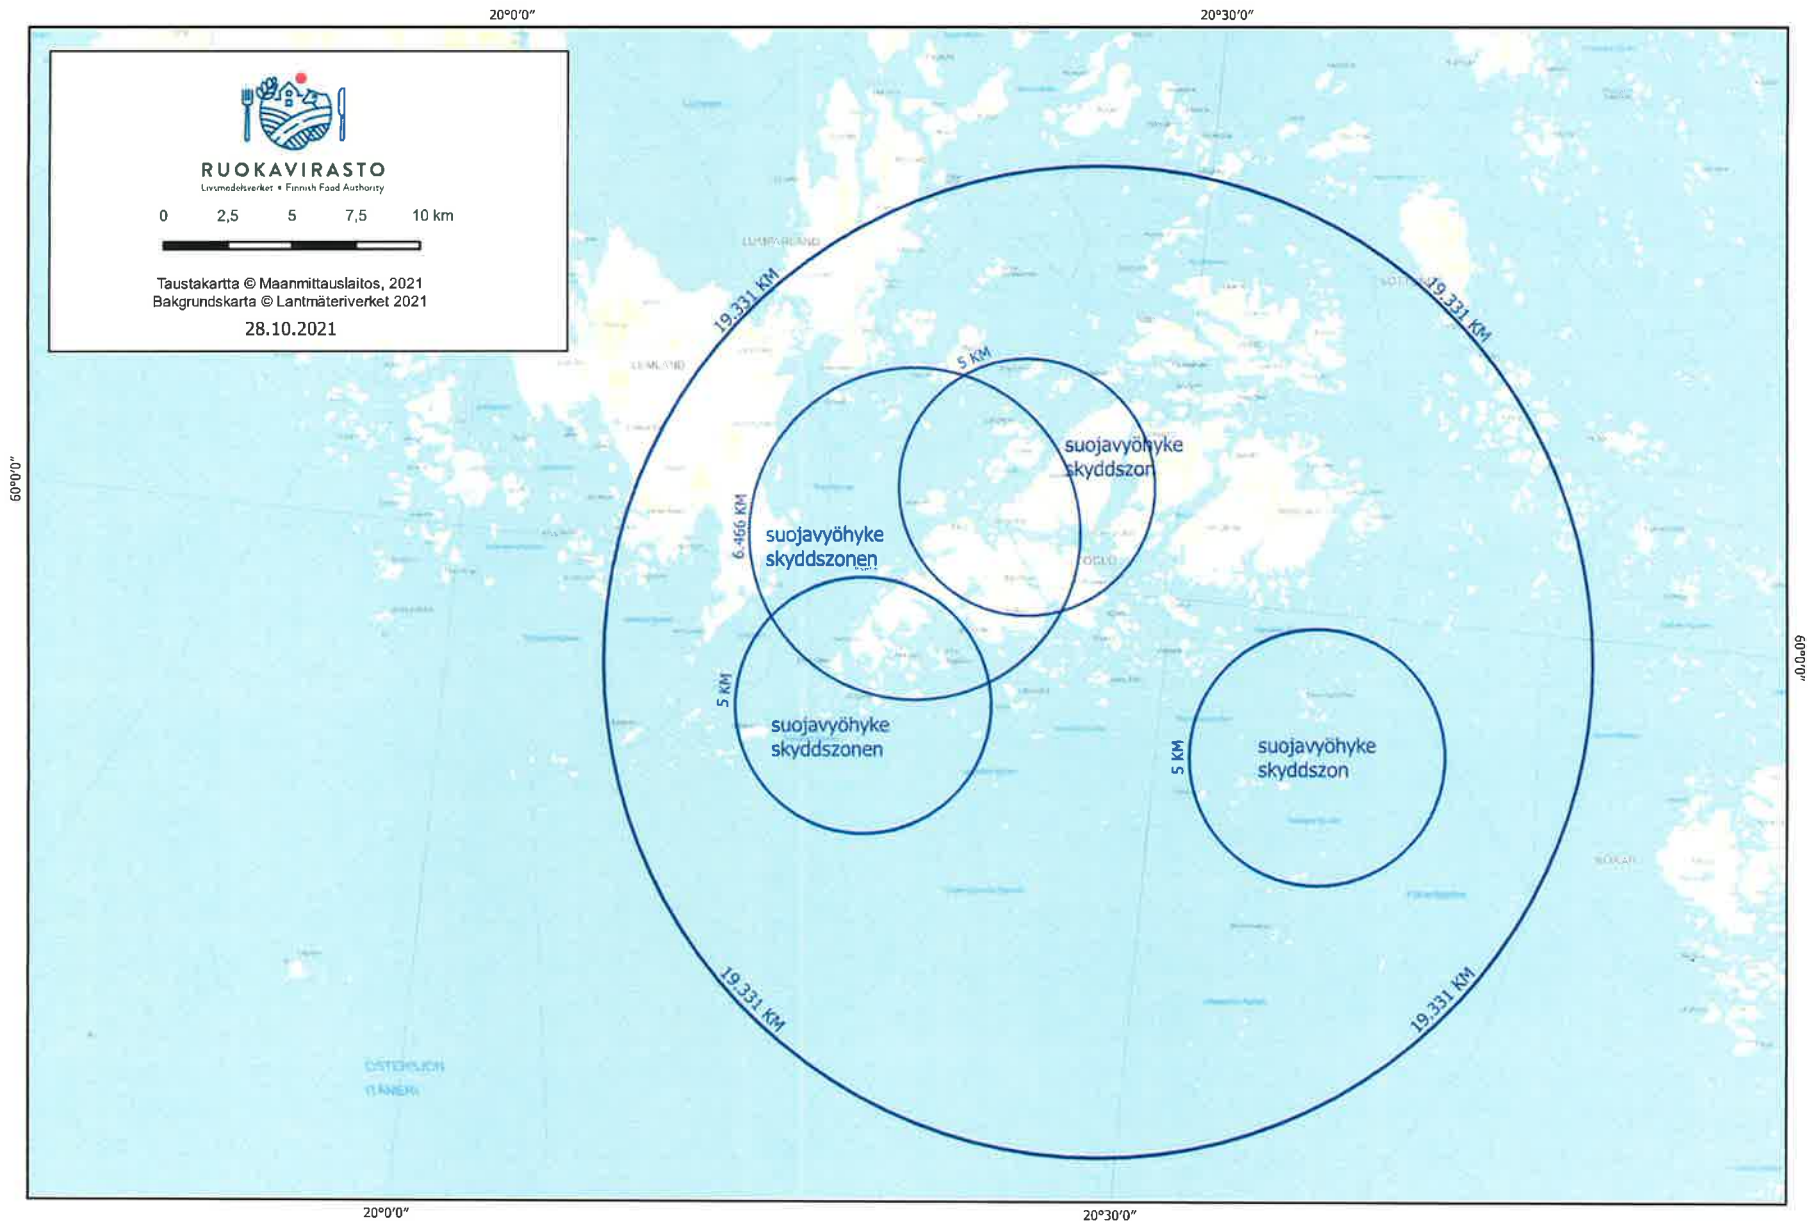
20°0'0"
20°30'0"

RUOKAVIRASTO
Livsmedelsverket • Finnish Food Authority

0 2,5 5 7,5 10 km

Taustakartta © Maanmittauslaitos, 2021
Bakgrundskarta © Lantmäteriverket 2021
28.10.2021

60°0'0"
60°0'0"

LUMPARLAND
LEMLAND
SOTTUNGA
FÖGLÖ
KÖKAR

19.331 KM
19.331 KM
19.331 KM
19.331 KM

5 KM
6.466 KM
5 KM
5 KM

suojavyöhyke
skyddszon

suojavyöhyke
skyddszonen

suojavyöhyke
skyddszonen

suojavyöhyke
skyddszon

ÖSTERSJÖN
ITÄMERI

20°0'0"
20°30'0"